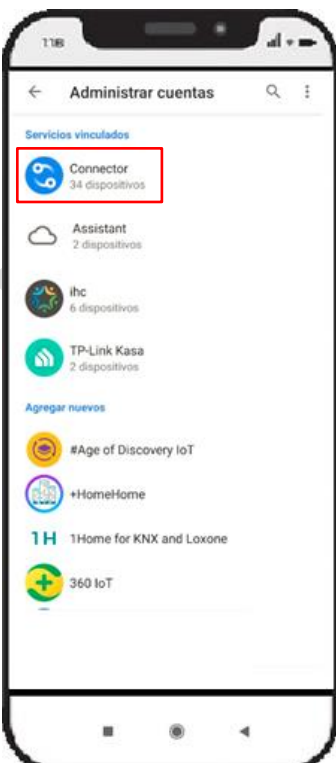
11:18

Administrar cuentas

Servicios vinculados

Connector
34 dispositivos

Assistant
2 dispositivos

ihc
6 dispositivos

TP-Link Kasa
2 dispositivos

Agregar nuevos

#Age of Discovery IoT

+HomeHome

1H 1Home for KNX and Loxone

360 IoT